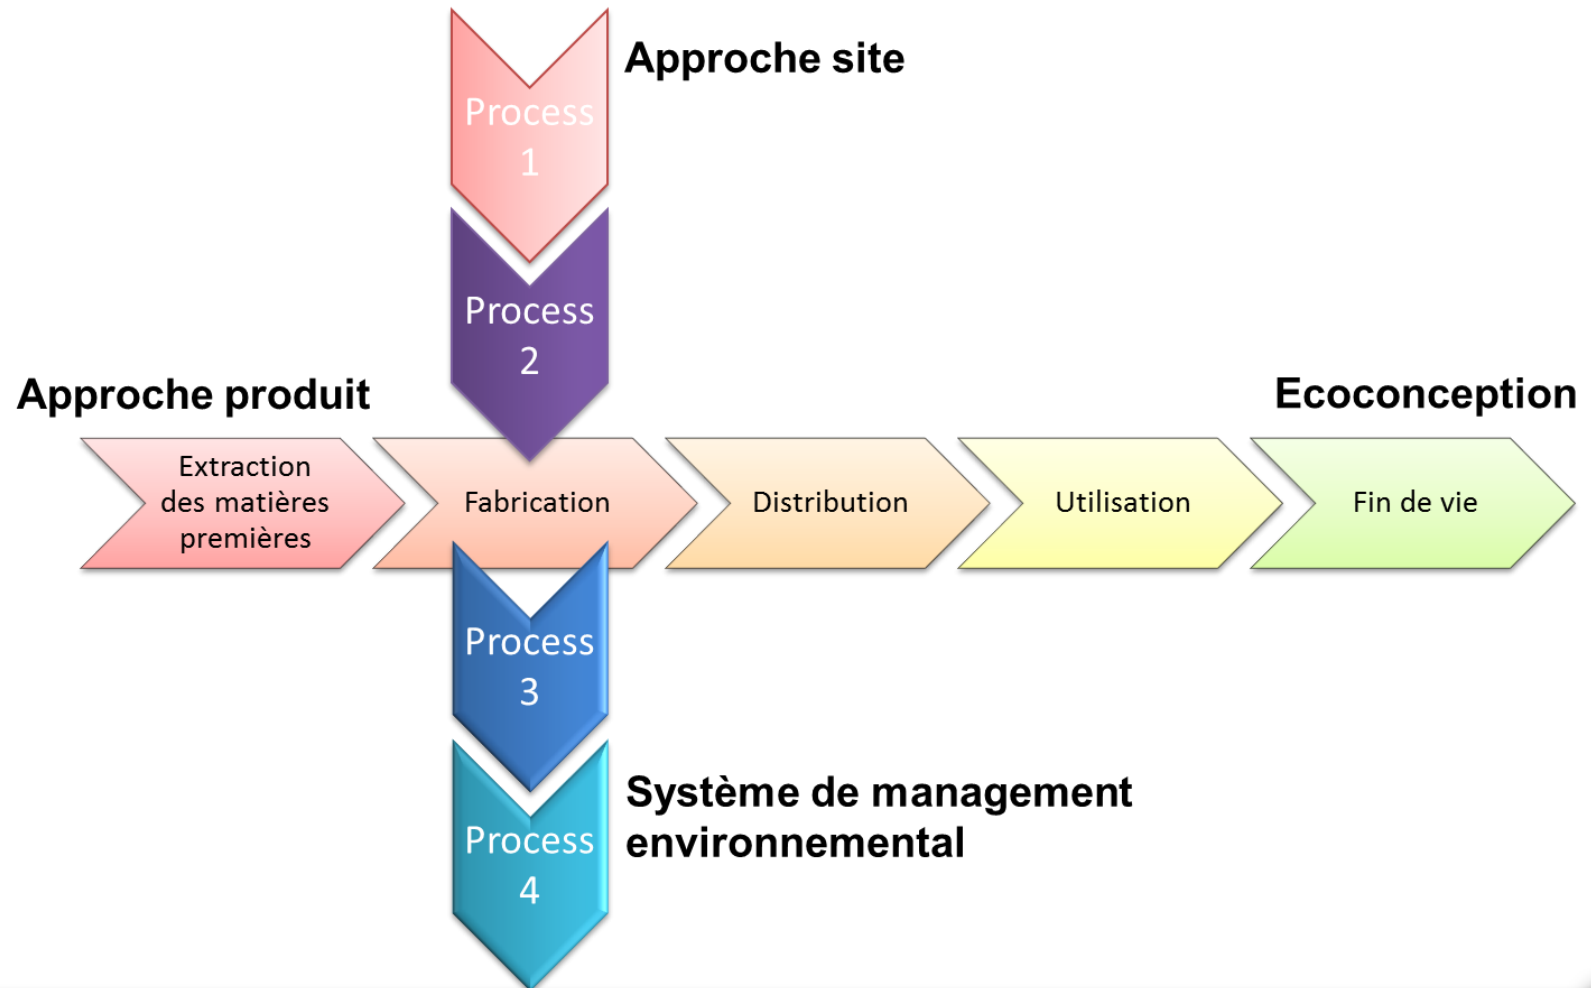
Approche site

Process 1

Process 2

Approche produit

Ecoconception

Extraction des matières premières

Fabrication

Distribution

Utilisation

Fin de vie

Process 3

Process 4

Système de management environnemental